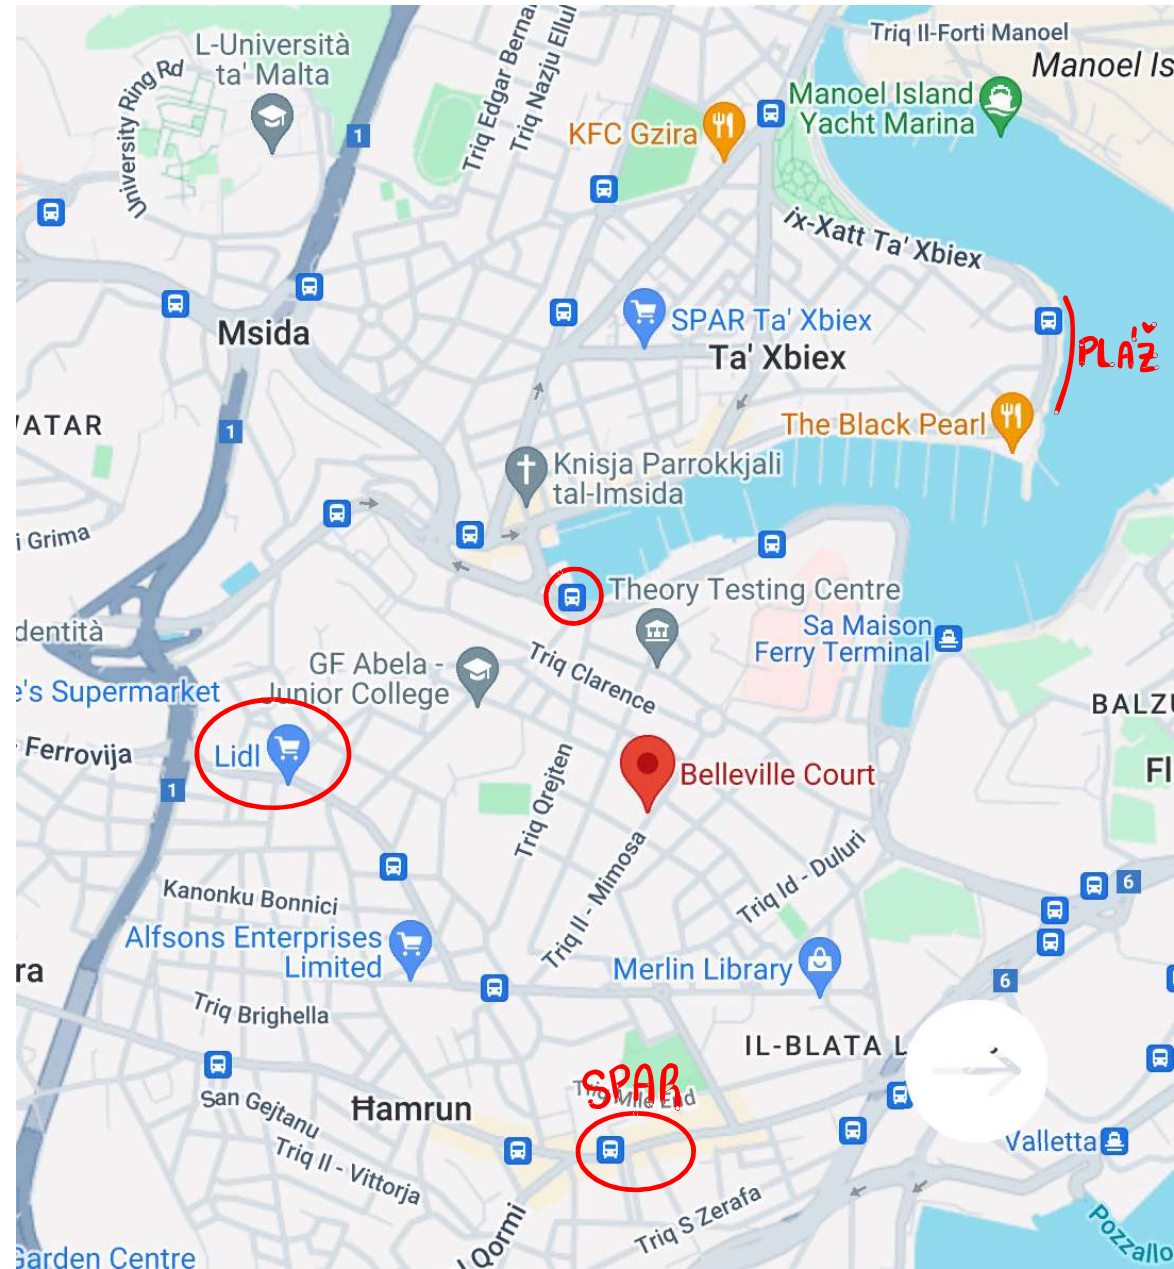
Triq Il-Forti Manoel
Manoel Is
L-Università ta' Malta
University Ring Rd
Triq Edgar Berna
Triq Nazju Ellul
KFC Gzira
Manoel Island Yacht Marina
1
ix-Xatt Ta' Xbiex
Msida
SPAR Ta' Xbiex
Ta' Xbiex
PLÁŽ
ATAR
1
The Black Pearl
Knisja Parrokkjali tal-Imsida
i Grima
Theory Testing Centre
dentità
Sa Maison Ferry Terminal
GF Abela - Junior College
Triq Clarence
's Supermarket
BALZ
Ferrovija
Lidl
Belleville Court
Fl
1
Triq Qrejten
Triq Il - Mimosa
Triq Id - Duluri
Kanonku Bonnici
6
Alfsons Enterprises Limited
ra
Merlin Library
6
Triq Brighella
IL-BLATA L
SPAR
Triq Mile End
San Gejtanu
Ħamrun
Triq Il - Vittorja
Valletta
Qormi
Triq S Zerafa
Garden Centre
Pozzallo